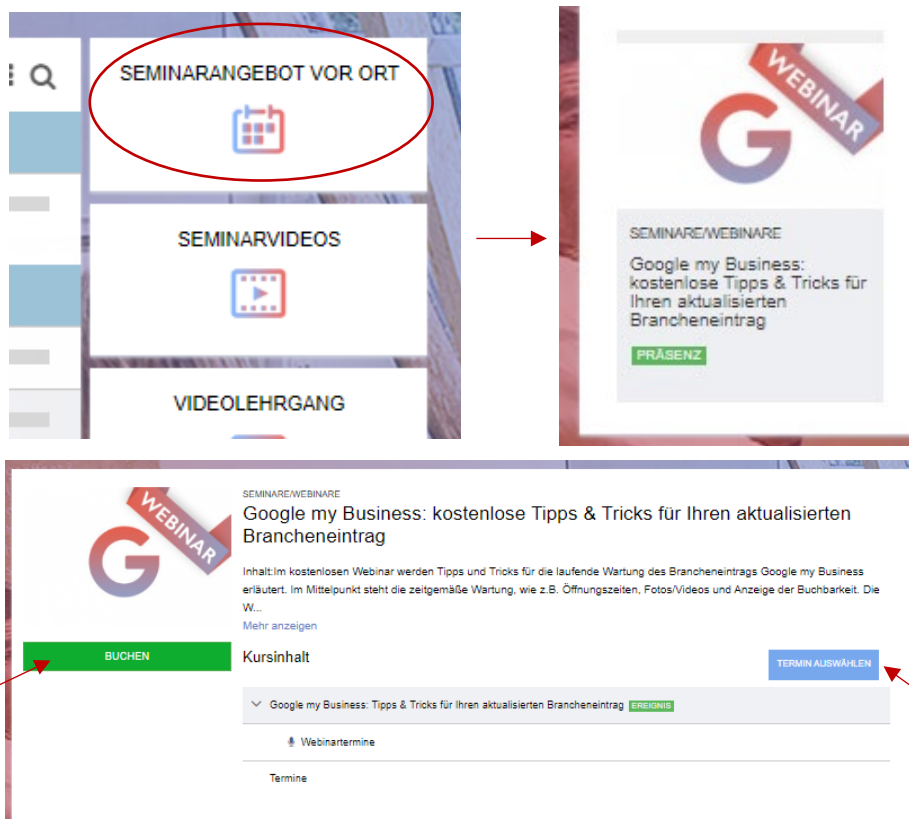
SEMINARANGEBOT VOR ORT

SEMINARVIDEOS

VIDEOLEHRGANG

G WEBINAR

SEMINARE/WEBINARE

Google my Business: kostenlose Tipps & Tricks für Ihren aktualisierten Brancheneintrag

PRÄSENZ

G WEBINAR

BUCHEN

SEMINARE/WEBINARE

Google my Business: kostenlose Tipps & Tricks für Ihren aktualisierten Brancheneintrag

Inhalt:Im kostenlosen Webinar werden Tipps und Tricks für die laufende Wartung des Brancheneintrags Google my Business erläutert. Im Mittelpunkt steht die zeitgemäße Wartung, wie z.B. Öffnungszeiten, Fotos/Videos und Anzeige der Buchbarkeit. Die W...

Mehr anzeigen

Kursinhalt

TERMIN AUSWÄHLEN

Google my Business: Tipps & Tricks für Ihren aktualisierten Brancheneintrag EREIGNIS

Webinartermine

Termine